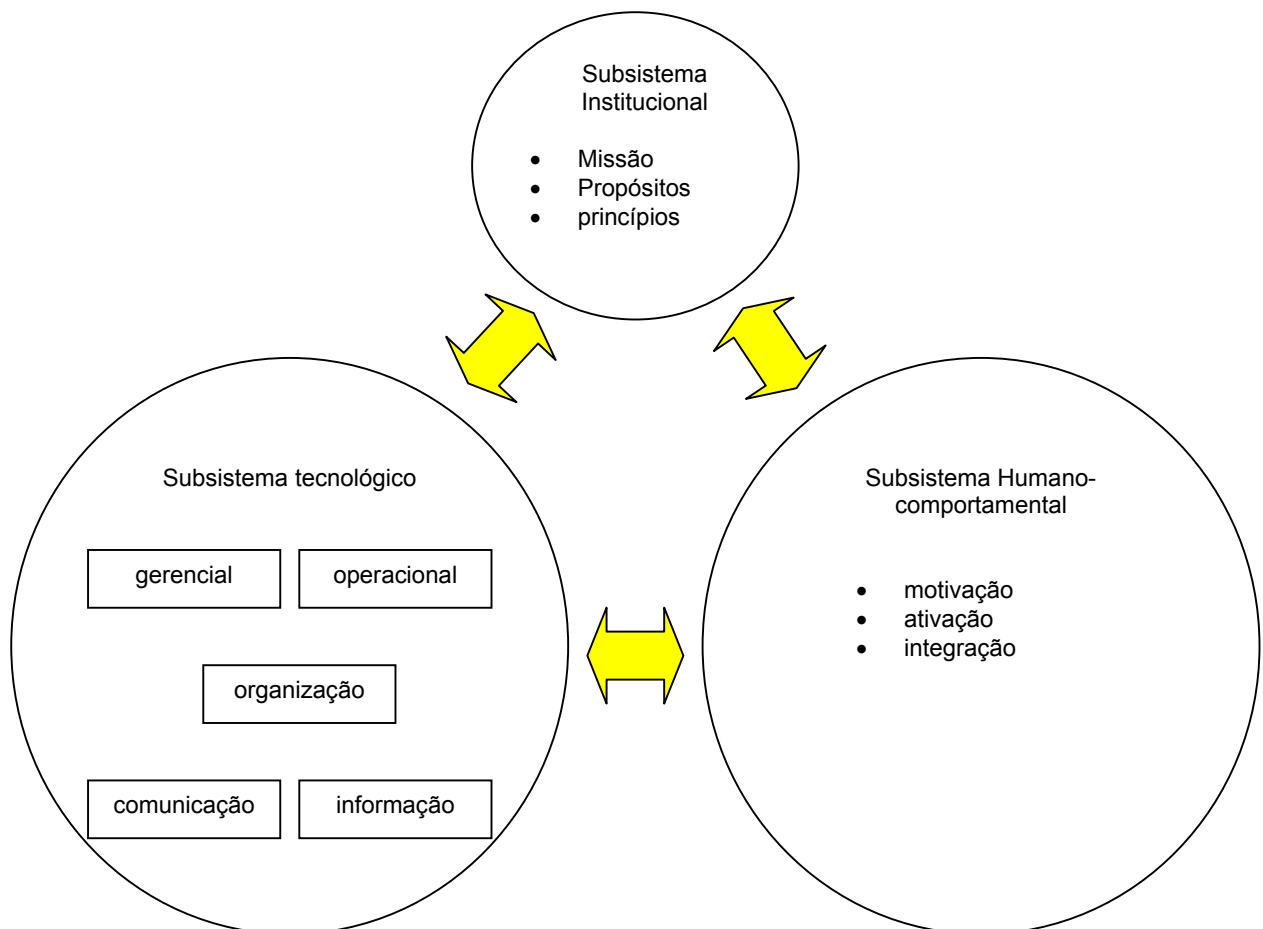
Subsistema Institucional

- Missão
- Propósitos
- princípios

Subsistema tecnológico

gerencial

operacional

organização

comunicação

informação

Subsistema Humano-comportamental

- motivação
- ativação
- integração